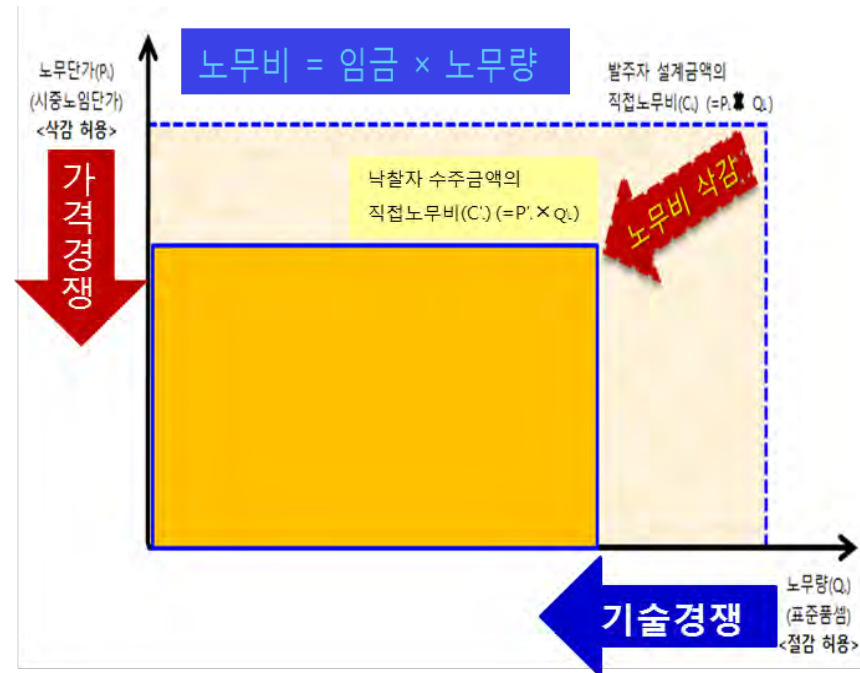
노무비 = 임금 × 노무량

노무단가($P_L$)
(시중노임단가)
<삭감 허용>

가격경쟁

발주자 설계금액의
직접노무비($C_L$) (=$P_L$ × $Q_L$)

낙찰자 수주금액의
직접노무비($C'_L$) (=$P'_L$ × $Q_L$)

노무비 삭감

노무량($Q_L$)
(표준품셈)
<절감 허용>

기술경쟁